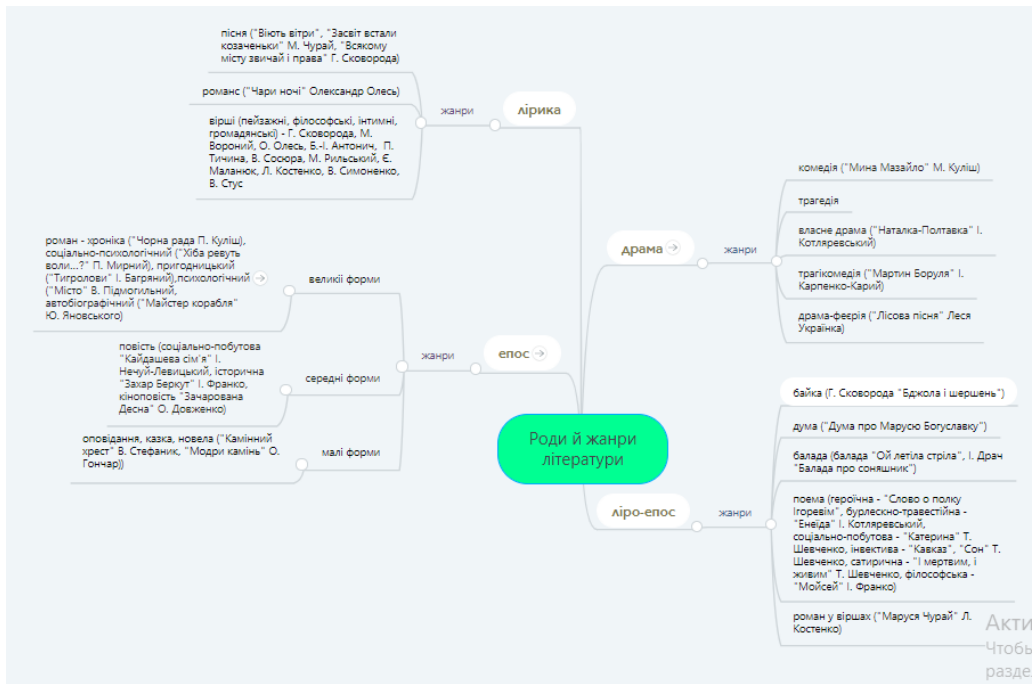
Роди й жанри літератури

лірика

жанри

пісня ("Віють вітри", "Засвіт встали козаченьки" М. Чурай, "Всякому місту звичай і права" Г. Сковорода)

романс ("Чари ночі" Олександр Олесь)

вірші (пейзажні, філософські, інтимні, громадянські) - Г. Сковорода, М. Вороний, О. Олесь, Б.-І. Антонич, П. Тичина, В. Сосюра, М. Рильський, Є. Маланюк, Л. Костенко, В. Симоненко, В. Стус

епос

жанри

великії форми

роман - хроніка ("Чорна рада П. Куліш), соціально-психологічний ("Хіба ревуть воли...?" П. Мирний), пригодницький ("Тигролови" І. Багряний),психологічний ("Місто" В. Підмогильний, автобіографічний ("Майстер корабля" Ю. Яновського)

середні форми

повість (соціально-побутова "Кайдашева сім'я" І. Нечуй-Левицький, історична "Захар Беркут" І. Франко, кіноповість "Зачарована Десна" О. Довженко)

малі форми

оповідання, казка, новела ("Камінний хрест" В. Стефаник, "Модри камінь" О. Гончар))

драма

жанри

комедія ("Мина Мазайло" М. Куліш)

трагедія

власне драма ("Наталка-Полтавка" І. Котляревський)

трагікомедія ("Мартин Боруля" І. Карпенко-Карий)

драма-феєрія ("Лісова пісня" Леся Українка)

ліро-епос

жанри

байка (Г. Сковорода "Бджола і шершень")

дума ("Дума про Марусю Богуславку")

балада (балада "Ой летіла стріла", І. Драч "Балада про соняшник")

поема (героїчна - "Слово о полку Ігоревім", бурлескно-травестійна - "Енеїда" І. Котляревський, соціально-побутова - "Катерина" Т. Шевченко, інвектива - "Кавказ", "Сон" Т. Шевченко, сатирична - "І мертвим, і живим" Т. Шевченко, філософська - "Мойсей" І. Франко)

роман у віршах ("Маруся Чурай" Л. Костенко)

Акти
Чтобь
разде